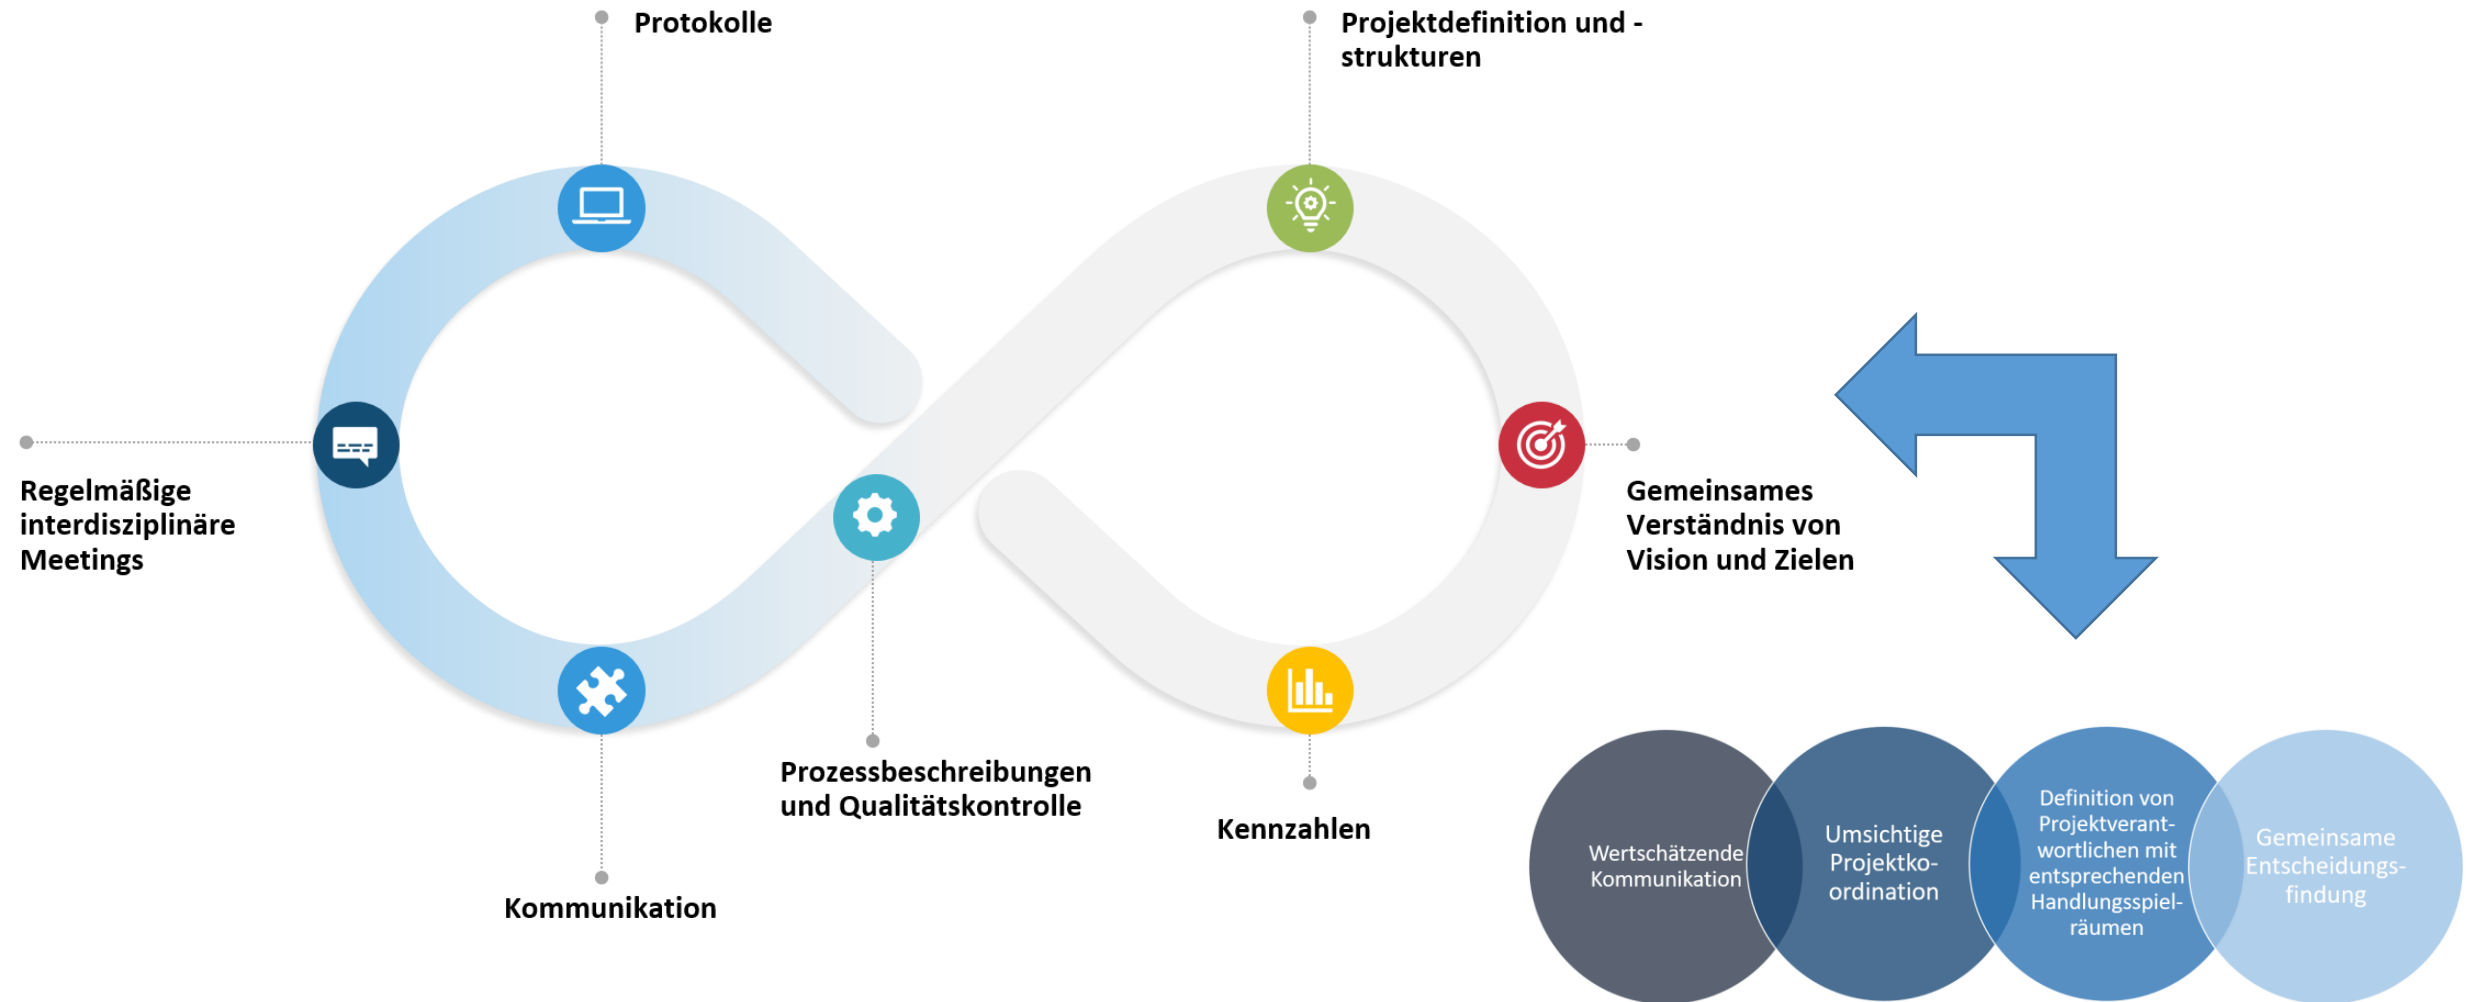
Protokolle

Projektdefinition und -strukturen

Regelmäßige interdisziplinäre Meetings

Gemeinsames Verständnis von Vision und Zielen

Prozessbeschreibungen und Qualitätskontrolle

Kennzahlen

Kommunikation

Wertschätzende Kommunikation

Umsichtige Projektkoordination

Definition von Projektverantwortlichen mit entsprechenden Handlungsspielräumen

Gemeinsame Entscheidungsfindung